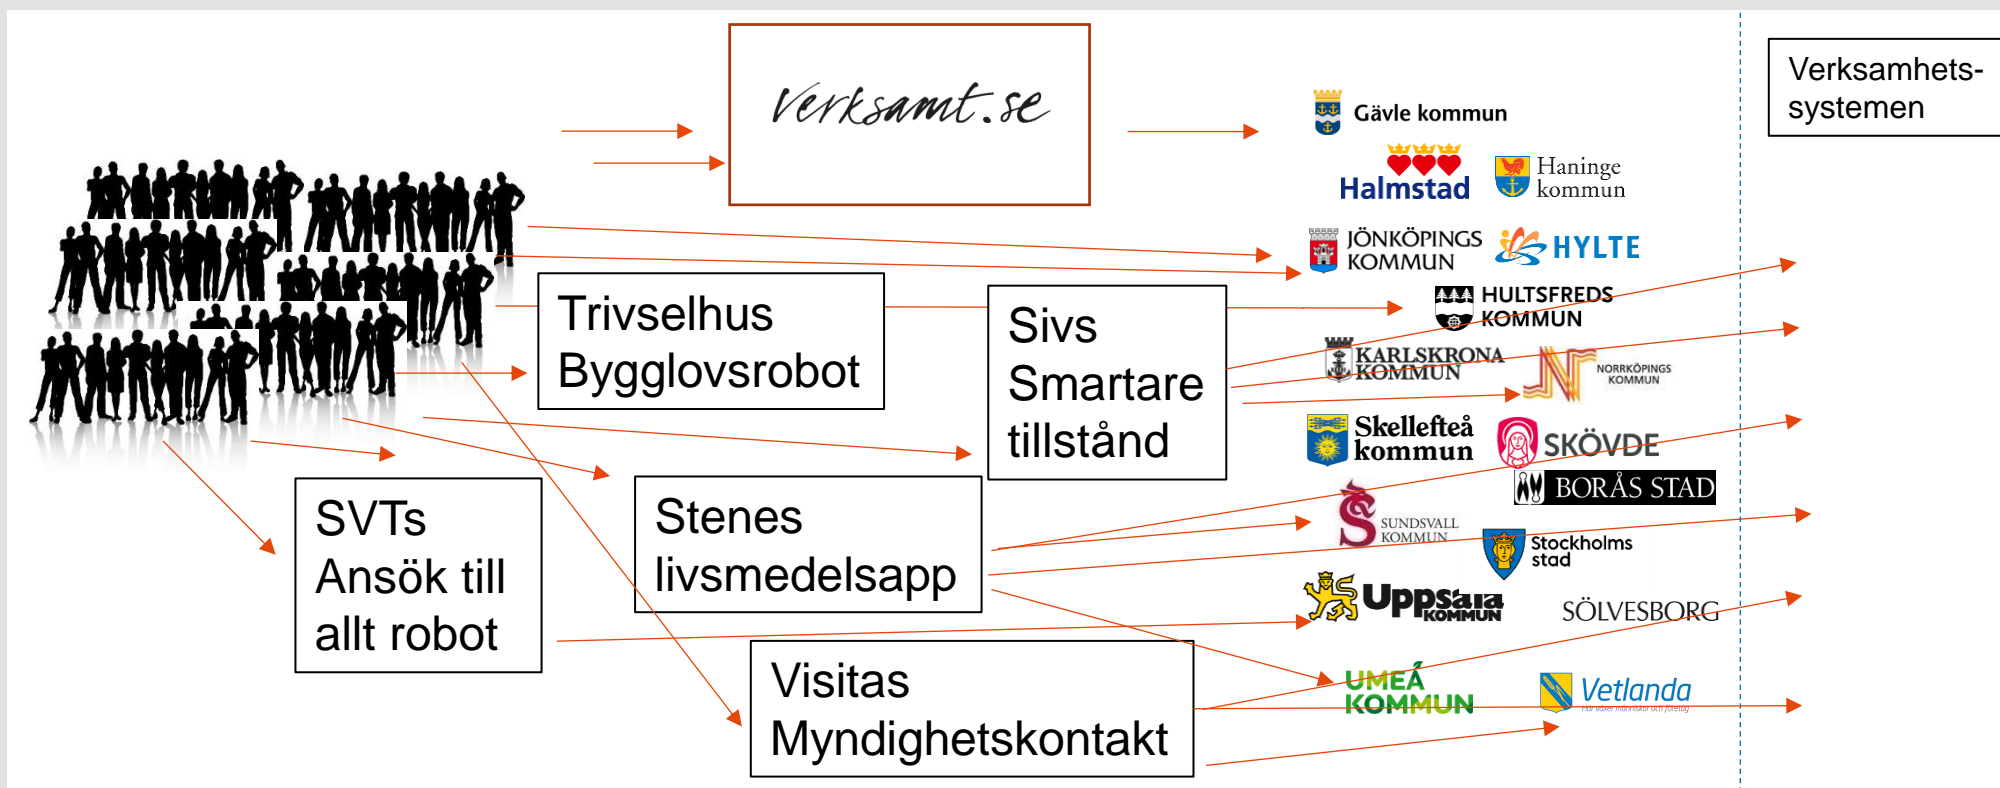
Verksamt.se

Verksamhets-systemen

Gävle kommun

Halmstad

Haninge kommun

JÖNKÖPINGS KOMMUN

HYLTE

HULTSFREDS KOMMUN

KARLSKRONA KOMMUN

NORRKÖPINGS KOMMUN

Skellefteå kommun

SKÖVDE

BORÅS STAD

SUNDSVALL KOMMUN

Stockholms stad

Uppsala KOMMUN

SÖLVESBORG

UMEÅ KOMMUN

Vetlanda

Trivselhus Bygglovsrobot

Sivs Smartare tillstånd

SVTs Ansök till allt robot

Stenes livsmedelsapp

Visitas Myndighetskontakt